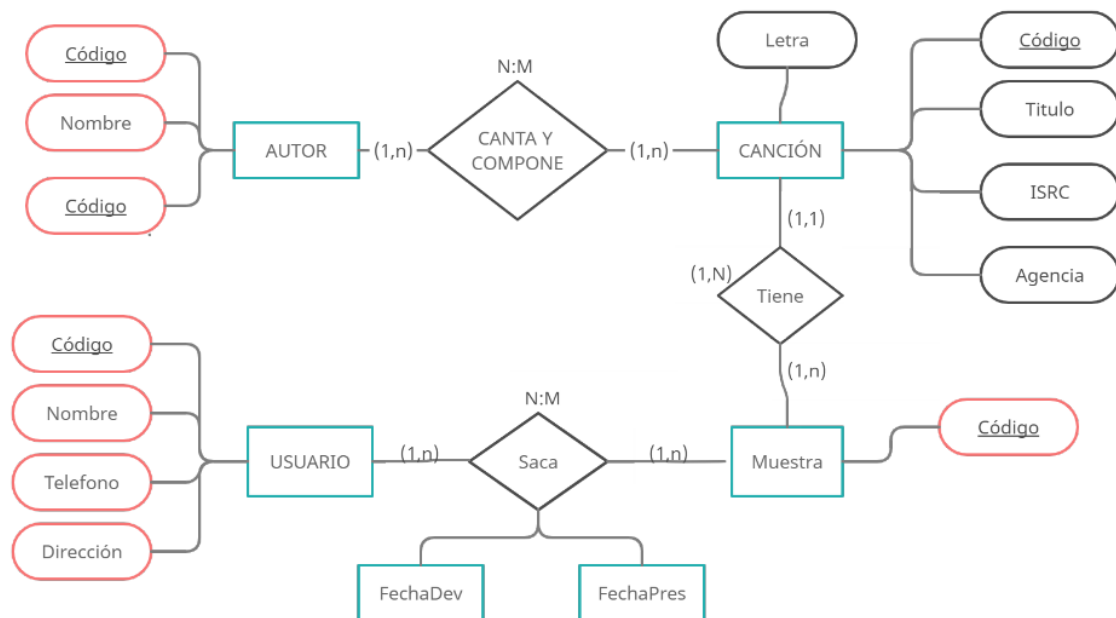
Código
Nombre
Código
AUTOR
(1,n)
N:M
CANTA Y COMPONE
(1,n)
Letra
CANCIÓN
Código
Titulo
ISRC
Agencia
(1,1)
(1,N)
Tiene
(1,n)
Código
Nombre
Telefono
Dirección
USUARIO
(1,n)
N:M
Saca
(1,n)
Muestra
Código
FechaDev
FechaPres